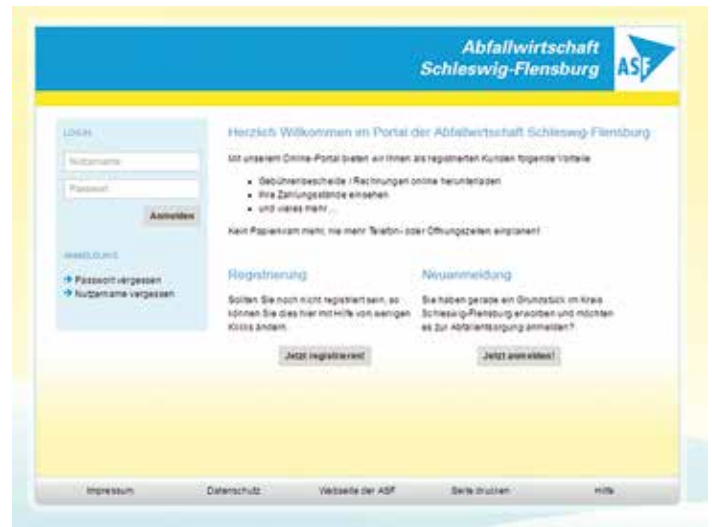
Abfallwirtschaft
Schleswig-Flensburg

ASF

LOGIN

Nutzername

Passwort

Anmelden

ANMELDUNG

→ Passwort vergessen
→ Nutzername vergessen

Herzlich Willkommen im Portal der Abfallwirtschaft Schleswig-Flensburg

Mit unserem Online-Portal bieten wir Ihnen als registrierten Kunden folgende Vorteile

- Gebührenbescheide / Rechnungen online herunterladen
- Ihre Zahlungsstände einsehen
- und vieles mehr ...

Kein Papierkram mehr, nie mehr Telefon- oder Öffnungszeiten einplanen!

Registrierung

Sollten Sie noch nicht registriert sein, so können Sie dies hier mit Hilfe von wenigen Klicks ändern.

Jetzt registrieren!

Neuanmeldung

Sie haben gerade ein Grundstück im Kreis Schleswig-Flensburg erworben und möchten es zur Abfallentsorgung anmelden?

Jetzt anmelden!

Impressum Datenschutz Webseite der ASF Seite drucken Hilfe